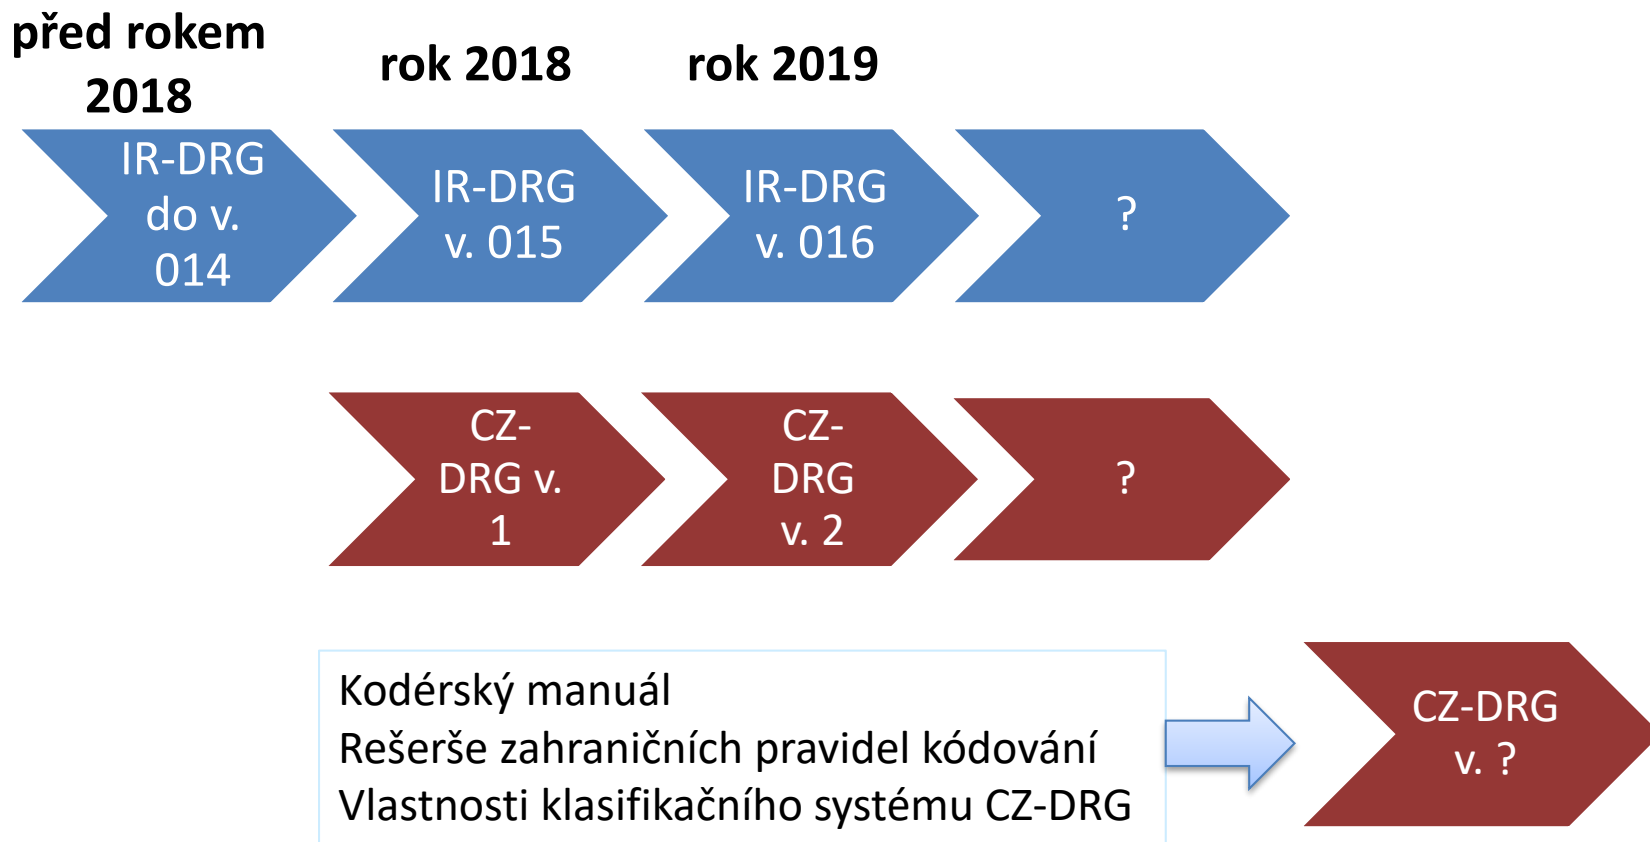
před rokem 2018

rok 2018

rok 2019

IR-DRG do v. 014

IR-DRG v. 015

IR-DRG v. 016

?

CZ-DRG v. 1

CZ-DRG v. 2

?

Kodérský manuál
Rešerše zahraničních pravidel kódování
Vlastnosti klasifikačního systému CZ-DRG

CZ-DRG v. ?